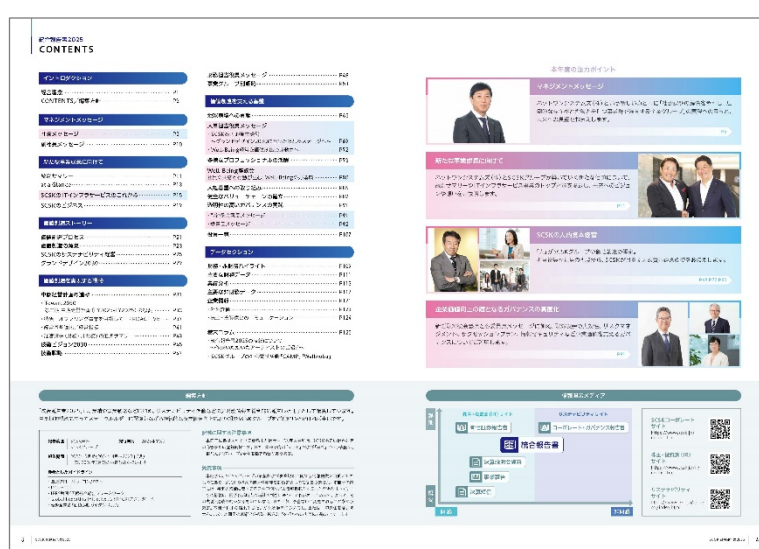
統合報告書2025
CONTENTS

イントロダクション
経営理念 P1
CONTENTS／編集方針 P3

マネジメントメッセージ
社長メッセージ P5
財務責任者メッセージ P19

新たな事業価値に向けて
経営トピックス P23
SCSK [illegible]
SCSKのビジネス P27

価値創造ストーリー
価値創造プロセス P31
価値創造の源泉 P33

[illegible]
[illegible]

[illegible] P45
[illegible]

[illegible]

データセクション
P105
P107
P113

本年度の注力ポイント
マネジメントメッセージ
新たな事業価値に向けて
SCSKの人的資本経営
企業価値向上の礎となるガバナンスの高度化

編集方針

情報開示メディア
統合報告書
SCSKコーポレートサイト
サステナビリティサイト

3 4